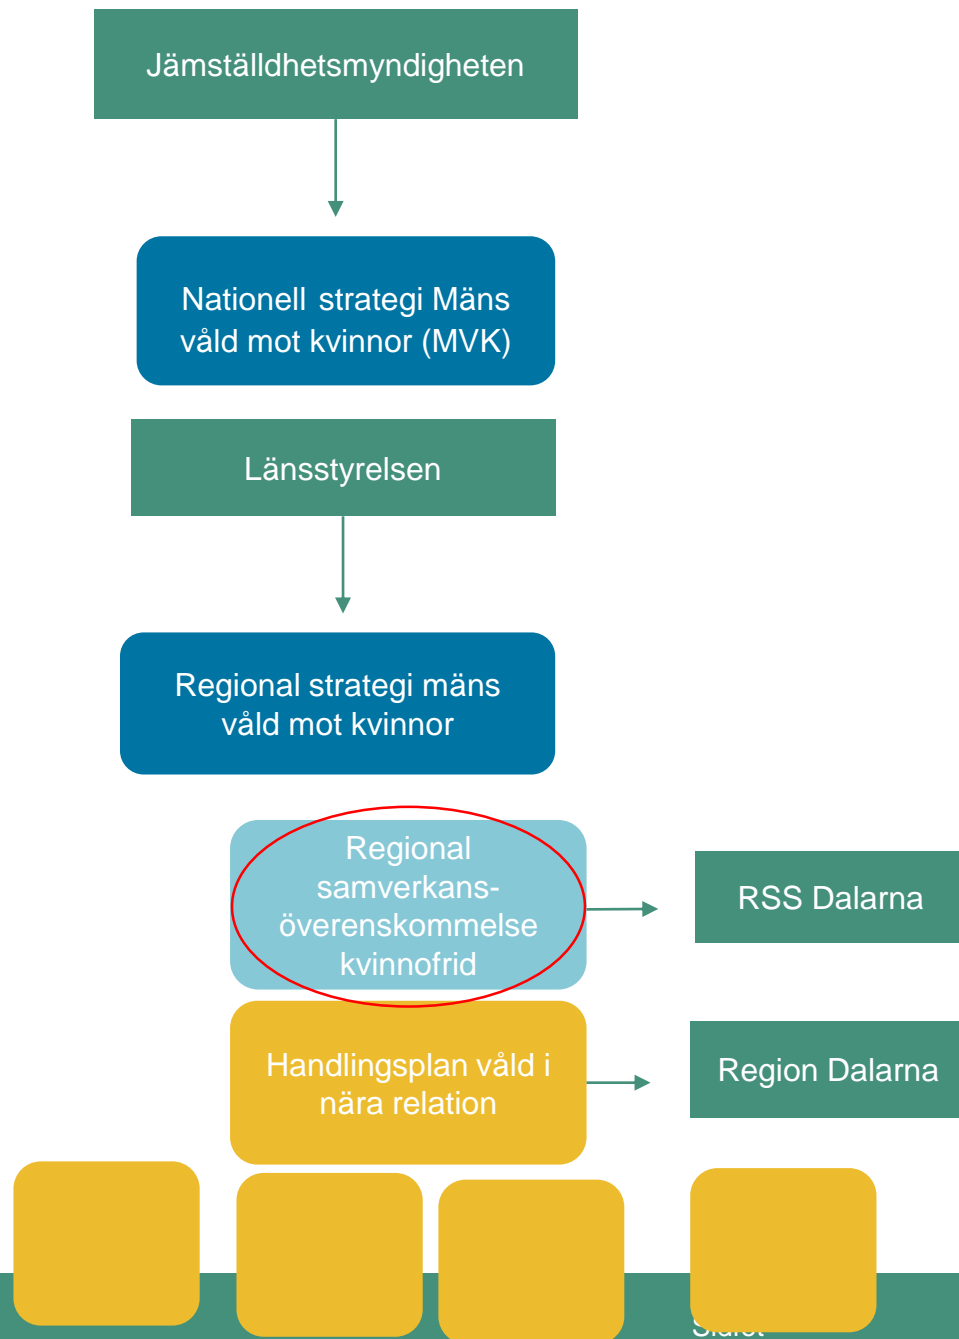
Jämställdhetsmyndigheten

Nationell strategi Mäns våld mot kvinnor (MVK)

Länsstyrelsen

Regional strategi mäns våld mot kvinnor

Regional samverkans-överenskommelse kvinnofrid

RSS Dalarna

Handlingsplan våld i nära relation

Region Dalarna

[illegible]